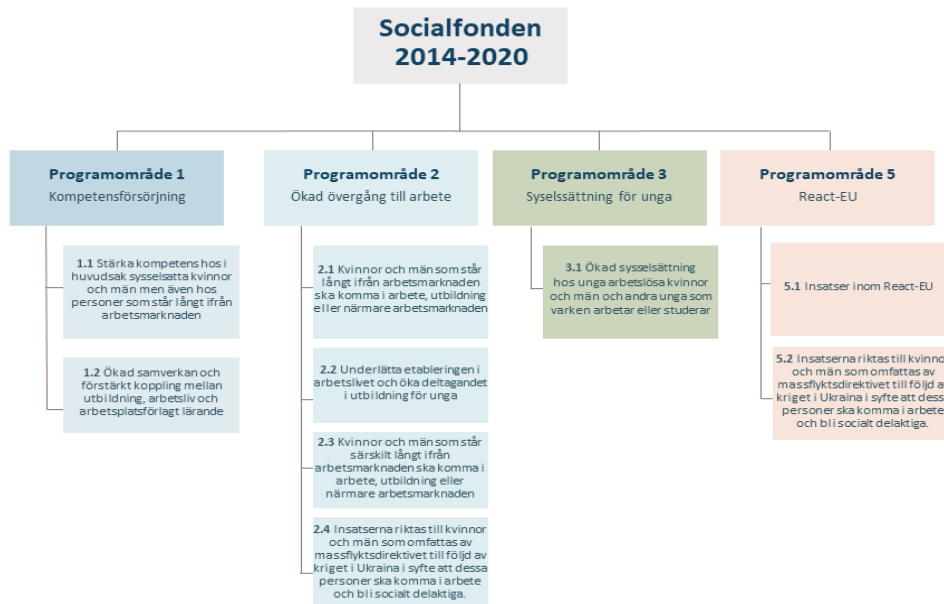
Socialfonden 2014-2020

Programområde 1
Kompetensförsörjning

1.1 Stärka kompetens hos i huvudsak sysselsatta kvinnor och män men även hos personer som står långt ifrån arbetsmarknaden

1.2 Ökad samverkan och förstärkt koppling mellan utbildning, arbetsliv och arbetsplatsförlagt lärande

Programområde 2
Ökad övergång till arbete

2.1 Kvinnor och män som står långt ifrån arbetsmarknaden ska komma i arbete, utbildning eller närmare arbetsmarknaden

2.2 Underlätta etableringen i arbetslivet och öka deltagandet i utbildning för unga

2.3 Kvinnor och män som står särskilt långt ifrån arbetsmarknaden ska komma i arbete, utbildning eller närmare arbetsmarknaden

2.4 Insatserna riktas till kvinnor och män som omfattas av massflyktsdirektivet till följd av kriget i Ukraina i syfte att dessa personer ska komma i arbete och bli socialt delaktiga.

Programområde 3
Syselssättning för unga

3.1 Ökad sysselsättning hos unga arbetslösa kvinnor och män och andra unga som varken arbetar eller studerar

Programområde 5
React-EU

5.1 Insatser inom React-EU

5.2 Insatserna riktas till kvinno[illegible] och män som omfattas av massflyktsdirektivet till följd a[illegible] kriget i Ukraina i syfte att dessa personer ska komma i arbete och bli socialt delaktiga.